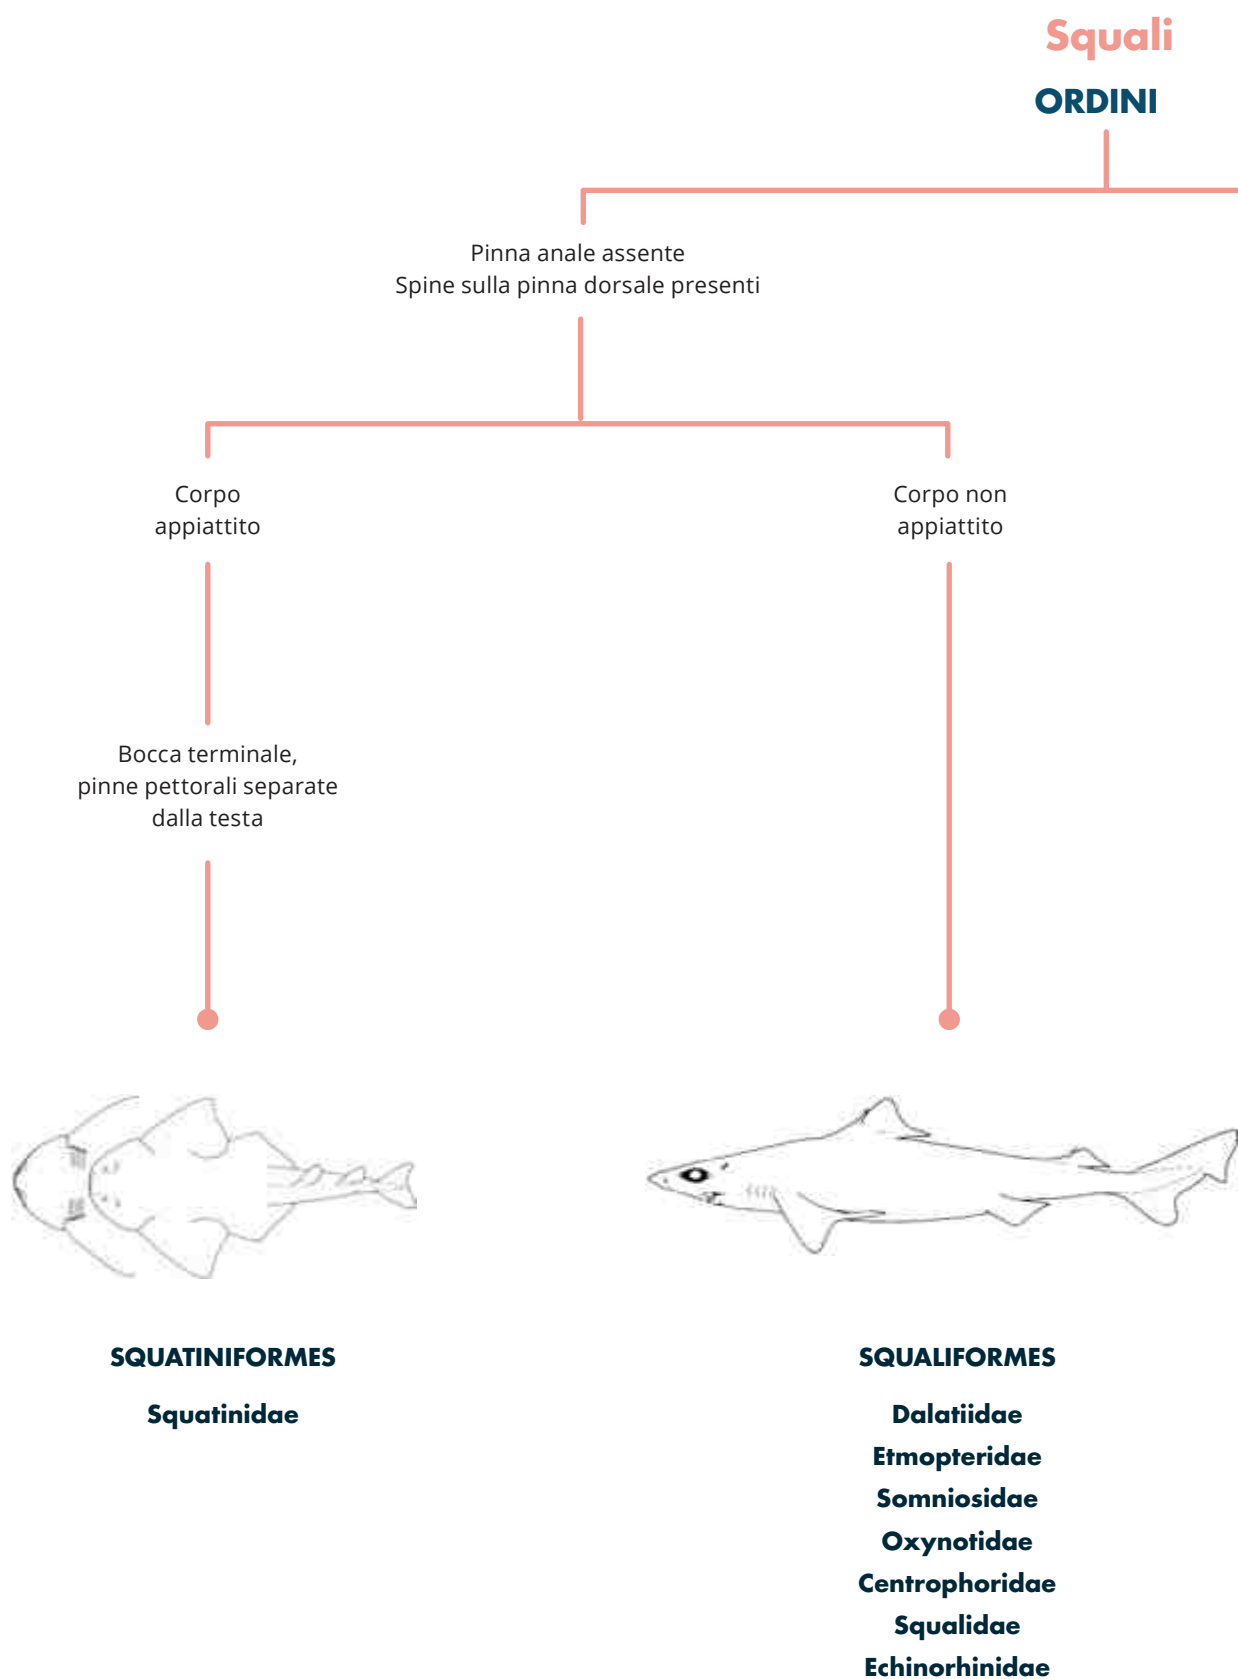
Squali

ORDINI

Pinna anale assente
Spine sulla pinna dorsale presenti

Corpo appiattito

Corpo non appiattito

Bocca terminale, pinne pettorali separate dalla testa

SQUATINIFORMES

Squatinidae

SQUALIFORMES

Dalatiidae
Etmopteridae
Somniosidae
Oxynotidae
Centrophoridae
Squalidae
Echinorhinidae